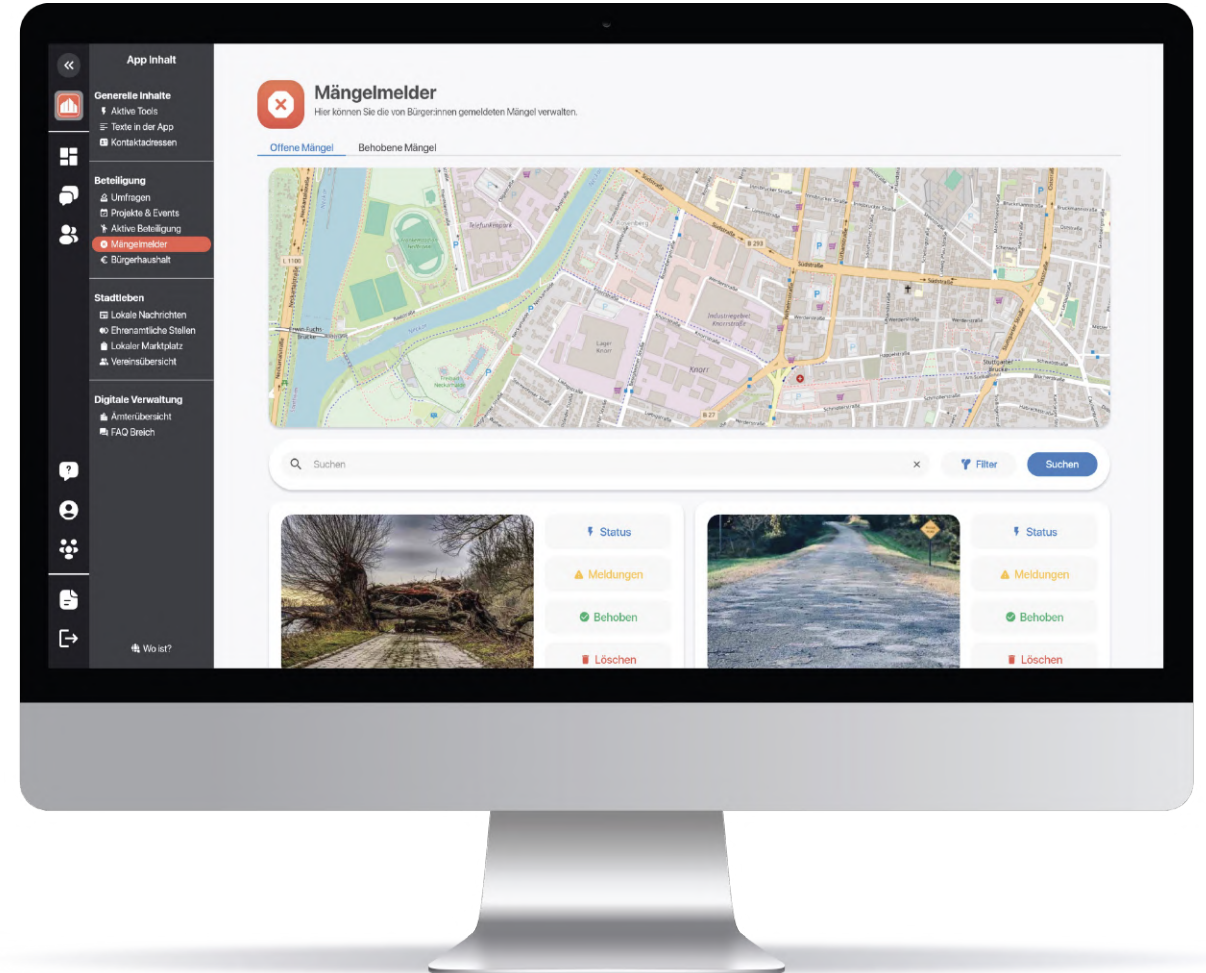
App Inhalt

Generelle Inhalte
Aktive Tools
Texte in der App
Kontaktadressen

Beteiligung
Umfragen
Projekte & Events
Aktive Beteiligung
Mängelmelder
Bürgerhaushalt

Stadtleben
Lokale Nachrichten
Ehrenamtliche Stellen
Lokaler Marktplatz
Vereinsübersicht

Digitale Verwaltung
Ämterübersicht
FAQ Breich

Wo ist?

Mängelmelder
Hier können Sie die von Bürger:innen gemeldeten Mängel verwalten.

Offene Mängel
Behobene Mängel

Suchen
Filter
Suchen

Status
Meldungen
Behoben
Löschen

Status
Meldungen
Behoben
Löschen